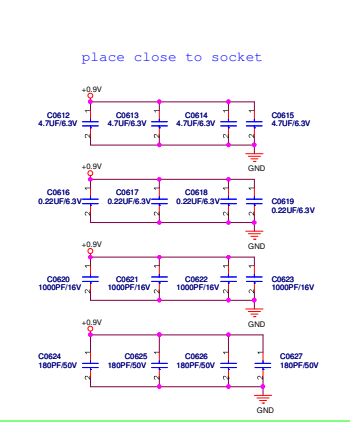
place close to socket

+0.9V

C0612 4.7UF/6.3V
C0613 4.7UF/6.3V
C0614 4.7UF/6.3V
C0615 4.7UF/6.3V

GND

+0.9V

C0616 0.22UF/6.3V
C0617 0.22UF/6.3V
C0618 0.22UF/6.3V
C0619 0.22UF/6.3V

GND

+0.9V

C0620 1000PF/16V
C0621 1000PF/16V
C0622 1000PF/16V
C0623 1000PF/16V

GND

+0.9V

C0624 180PF/50V
C0625 180PF/50V
C0626 180PF/50V
C0627 180PF/50V

GND